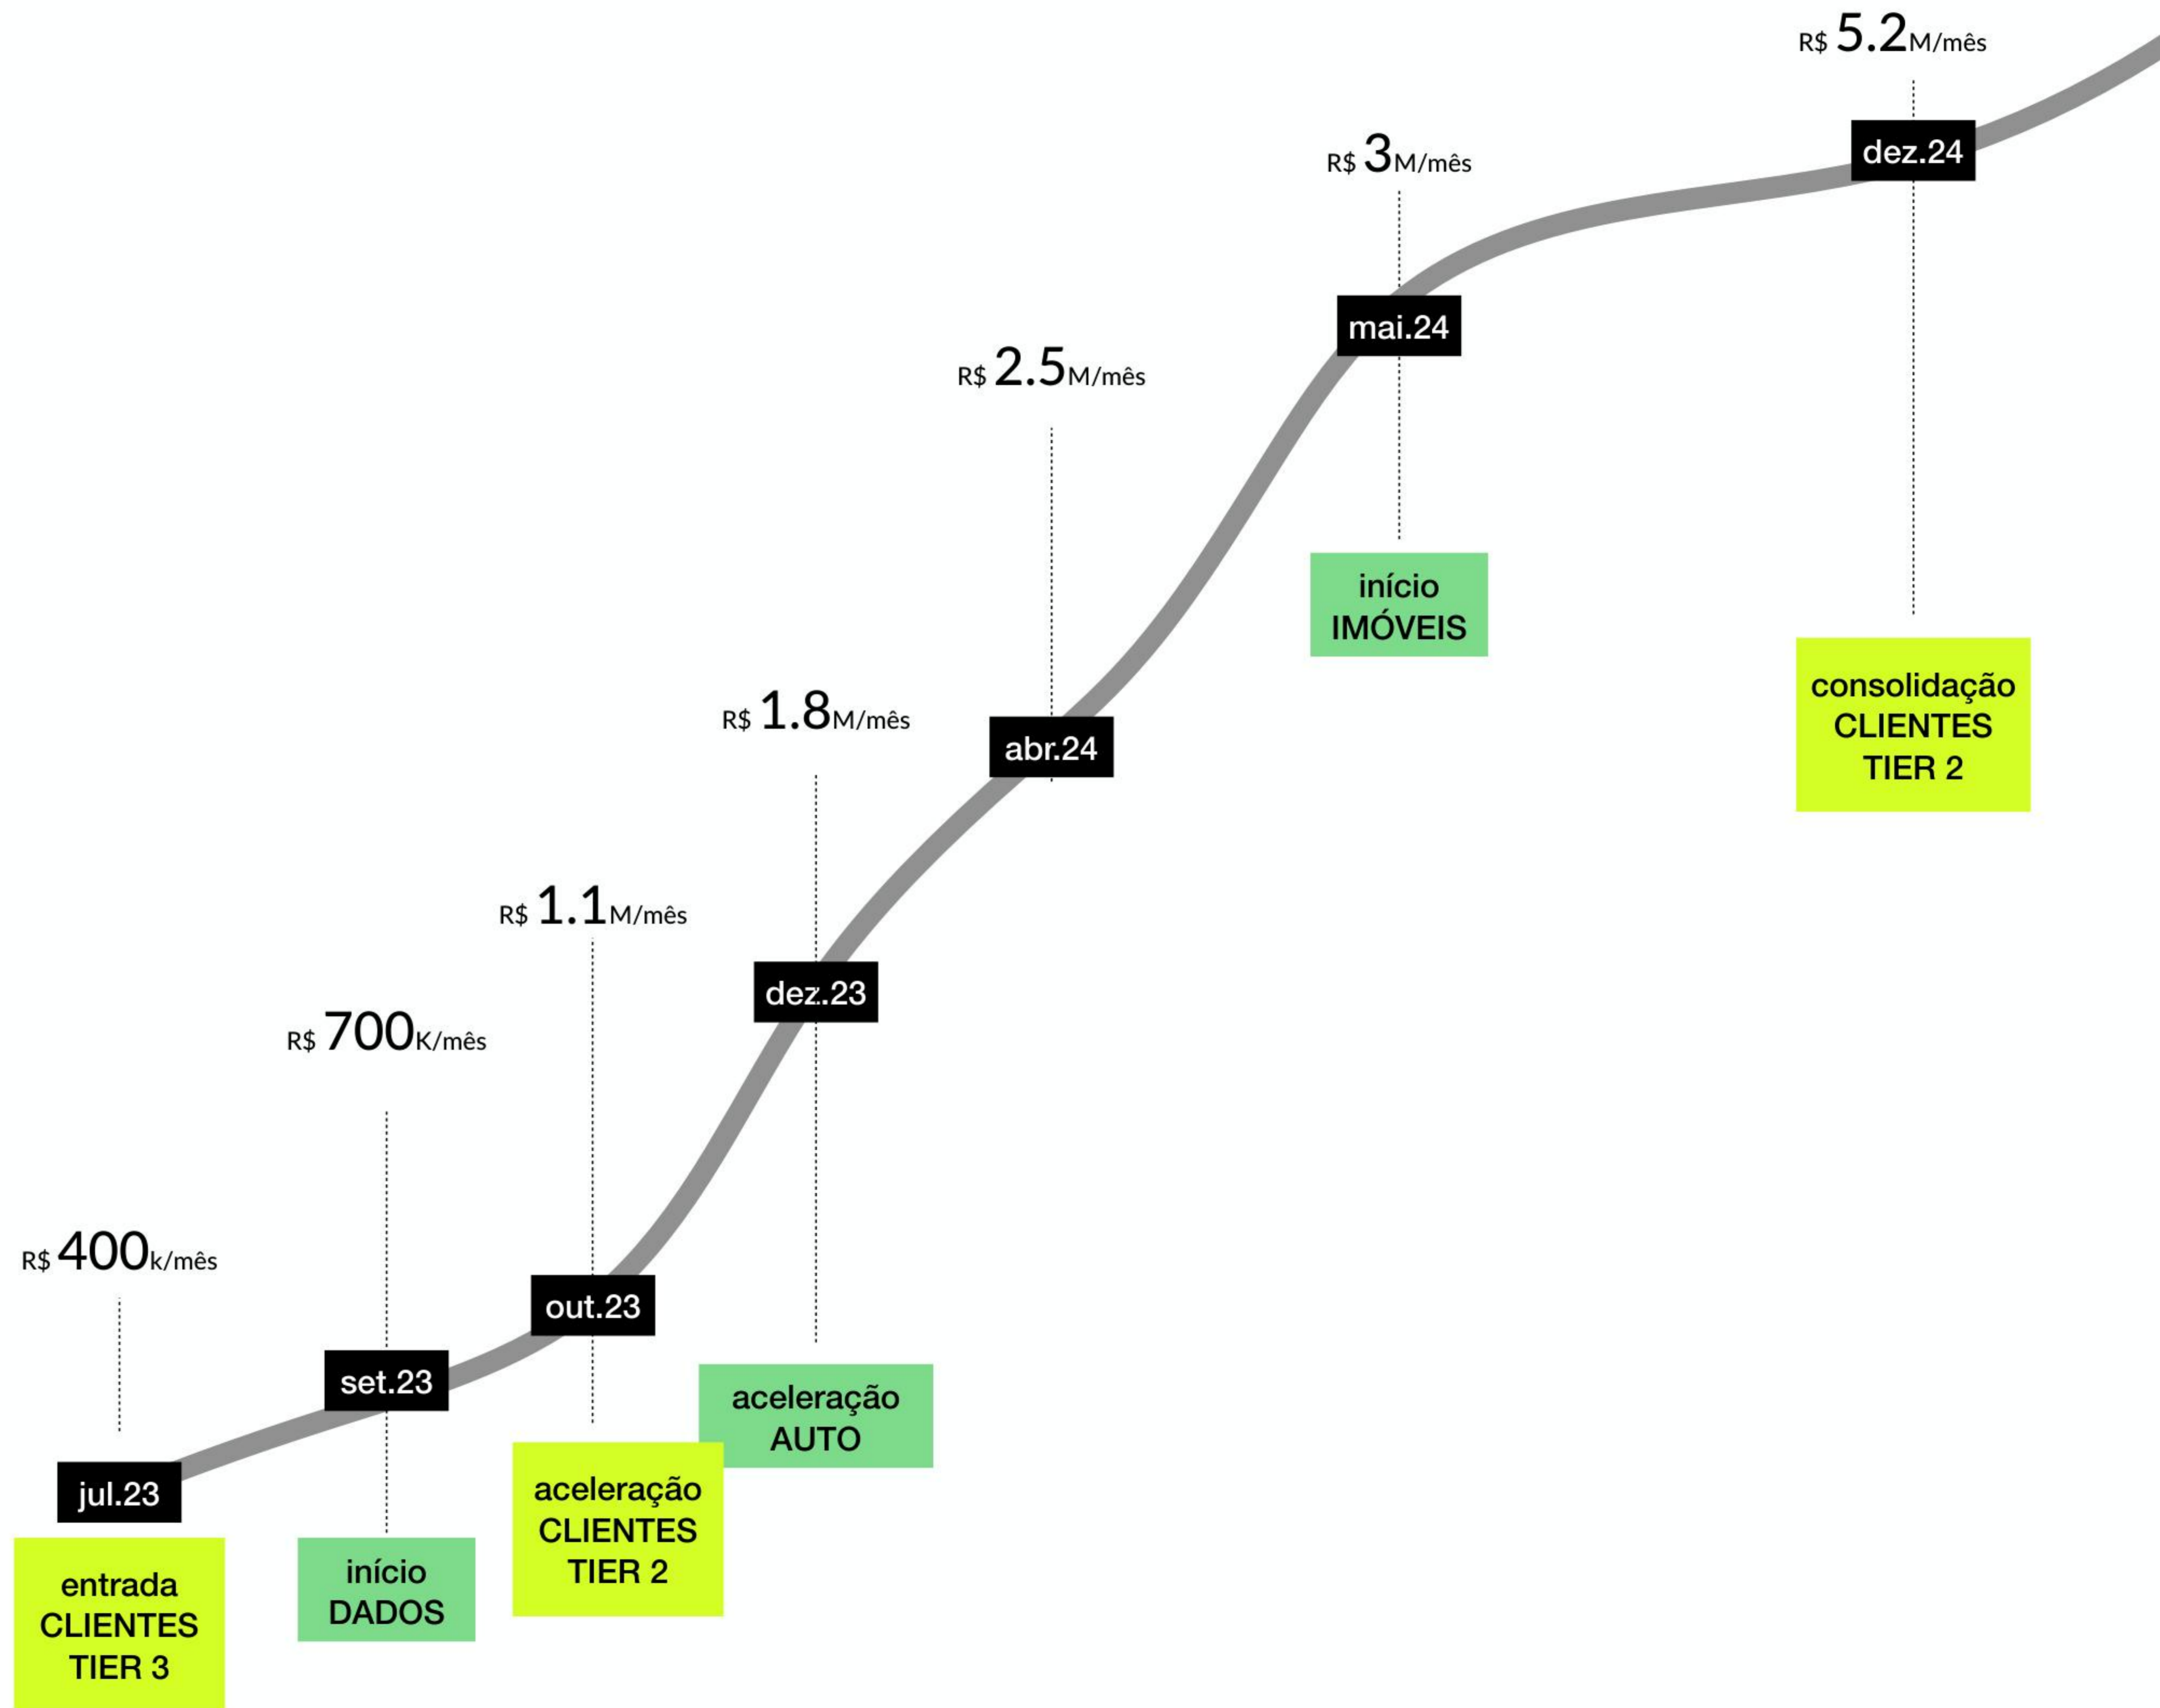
R$ 400k/mês
jul.23
entrada CLIENTES TIER 3

R$ 700K/mês
set.23
início DADOS

R$ 1.1M/mês
out.23
aceleração CLIENTES TIER 2

R$ 1.8M/mês
dez.23
aceleração AUTO

R$ 2.5M/mês
abr.24

R$ 3M/mês
mai.24
início IMÓVEIS

R$ 5.2M/mês
dez.24
consolidação CLIENTES TIER 2